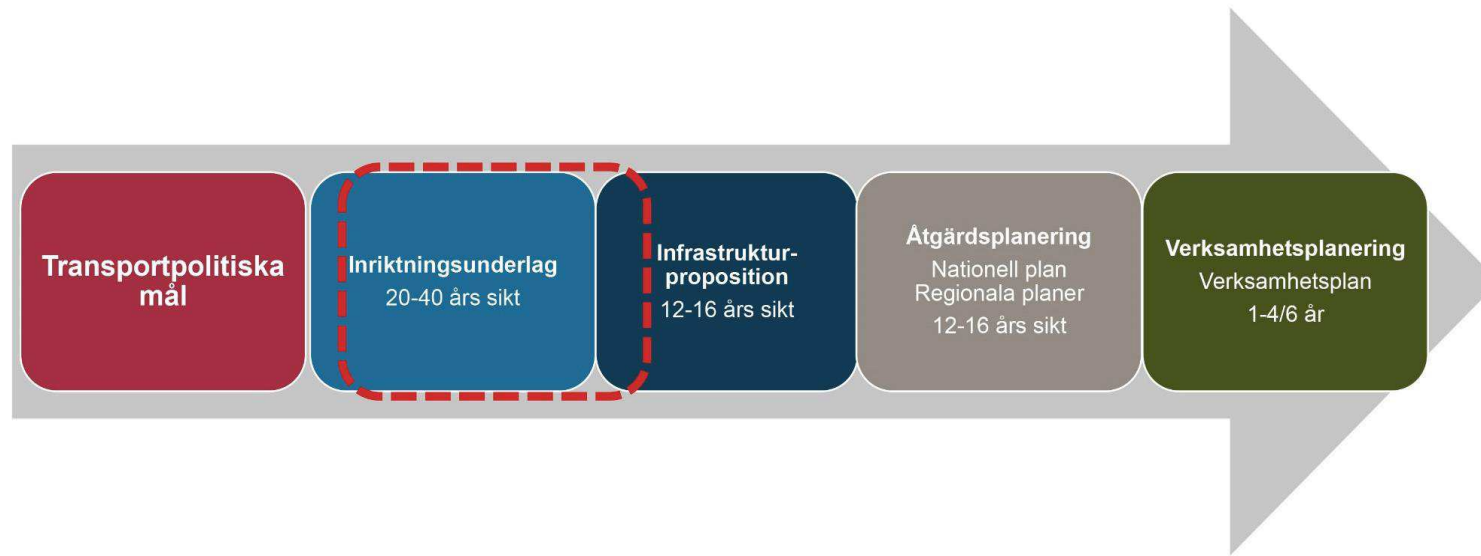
Transportpolitiska mål

Inriktningsunderlag
20-40 års sikt

Infrastruktur-proposition
12-16 års sikt

Åtgärdsplanering
Nationell plan
Regionala planer
12-16 års sikt

Verksamhetsplanering
Verksamhetsplan
1-4/6 år